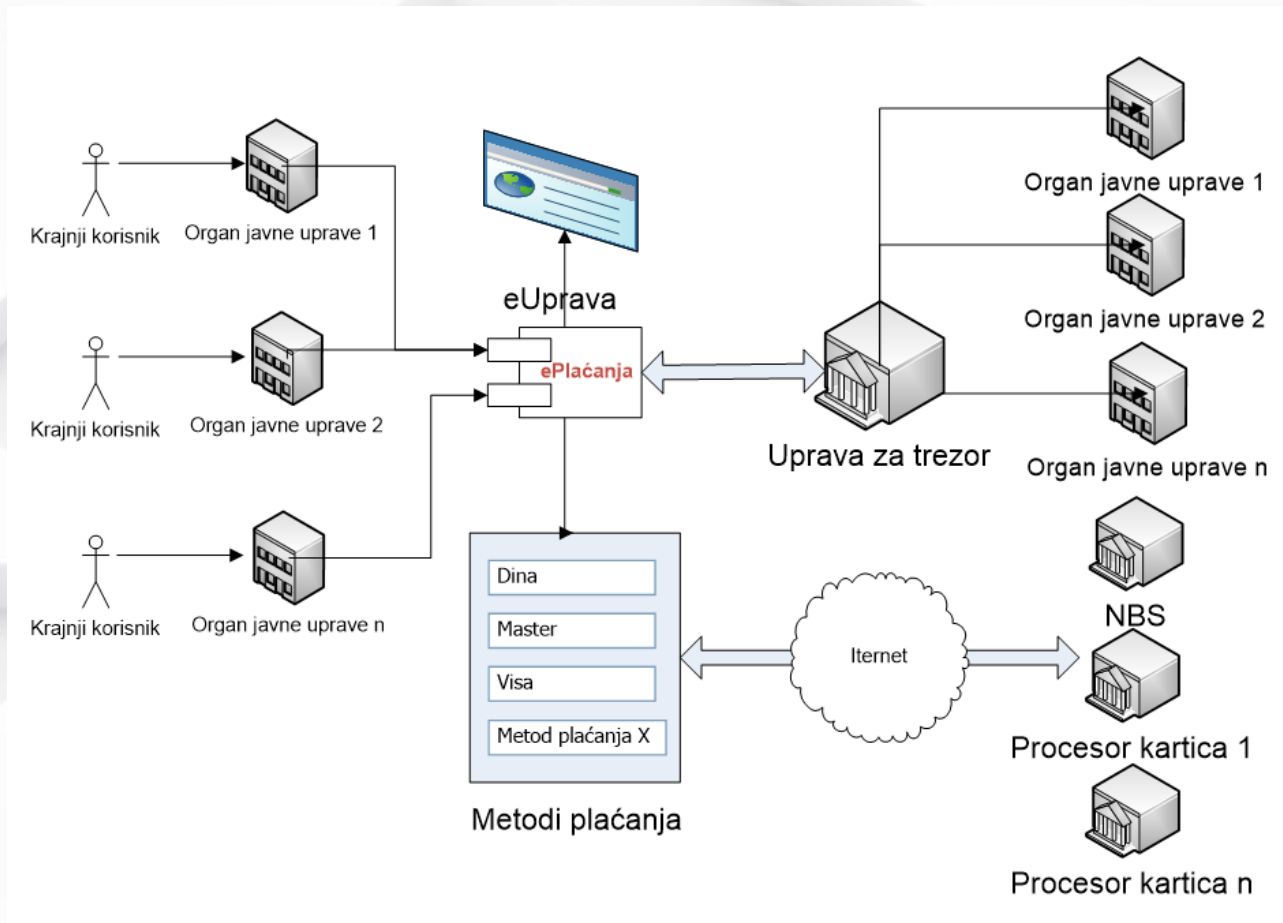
Krajnji korisnik
Organ javne uprave 1
Krajnji korisnik
Organ javne uprave 2
Krajnji korisnik
Organ javne uprave n

eUprava
ePlaćanja

Dina
Master
Visa
Metod plaćanja X

Metodi plaćanja

Iternet

Organ javne uprave 1
Organ javne uprave 2
Uprava za trezor
Organ javne uprave n
NBS
Procesor kartica 1
Procesor kartica n